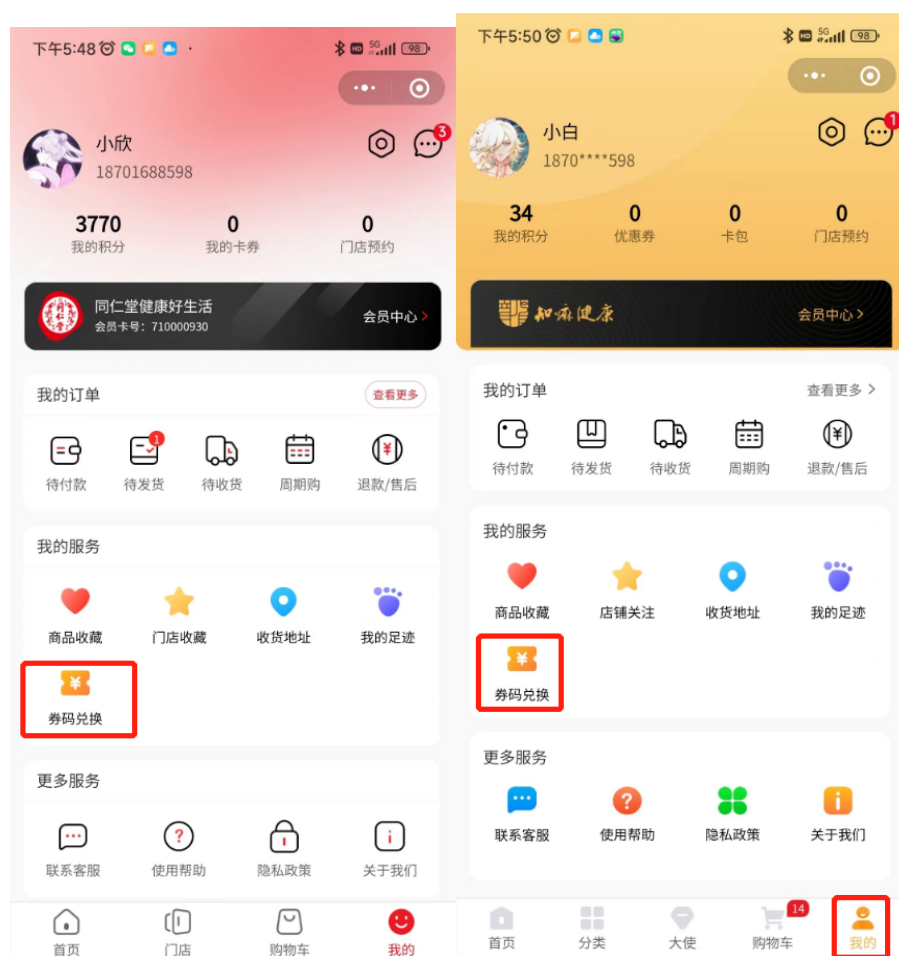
下午5:48 98

小欣
18701688598

3
3770 我的积分
0 我的卡券
0 门店预约

同仁堂健康好生活
会员卡号：710000930
会员中心 >

我的订单
查看更多
待付款
1
待发货
待收货
周期购
退款/售后

我的服务
商品收藏
门店收藏
收货地址
我的足迹
券码兑换

更多服务
联系客服
使用帮助
隐私政策
关于我们

首页
门店
购物车
我的

下午5:50 98

小白
1870****598

1
34 我的积分
0 优惠券
0 卡包
0 门店预约

知术健康
会员中心 >

我的订单
查看更多 >
待付款
待发货
待收货
周期购
退款/售后

我的服务
商品收藏
店铺关注
收货地址
我的足迹
券码兑换

更多服务
联系客服
使用帮助
隐私政策
关于我们

首页
分类
大使
14
购物车
我的